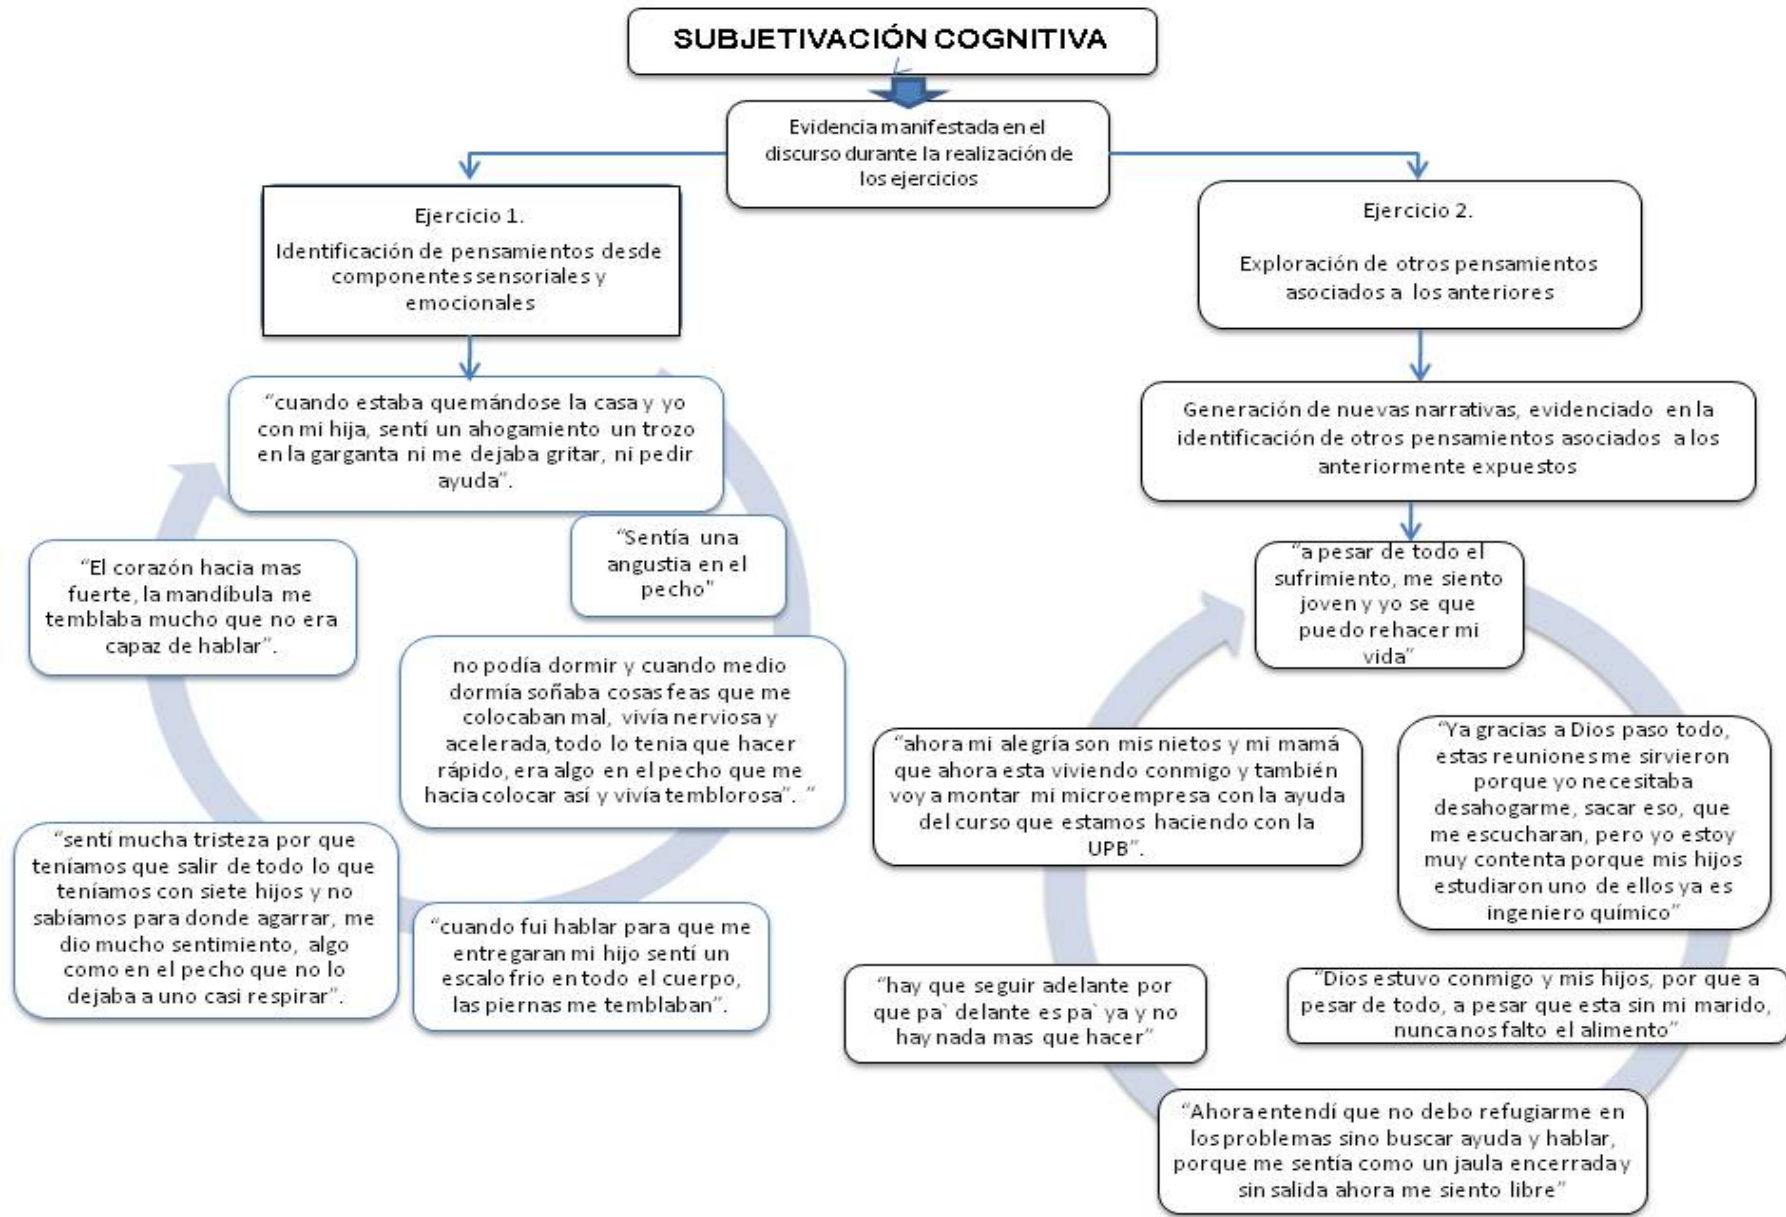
SUBJETIVACIÓN COGNITIVA

Evidencia manifestada en el discurso durante la realización de los ejercicios

Ejercicio 1.

Identificación de pensamientos desde componentes sensoriales y emocionales

"cuando estaba quemándose la casa y yo con mi hija, sentí un ahogamiento un trozo en la garganta ni me dejaba gritar, ni pedir ayuda".

"Sentía una angustia en el pecho"

"El corazón hacia mas fuerte, la mandíbula me temblaba mucho que no era capaz de hablar".

no podía dormir y cuando medio dormía soñaba cosas feas que me colocaban mal, vivía nerviosa y acelerada, todo lo tenia que hacer rápido, era algo en el pecho que me hacia colocar así y vivía temblorosa". "

"sentí mucha tristeza por que teníamos que salir de todo lo que teníamos con siete hijos y no sabíamos para donde agarrar, me dio mucho sentimiento, algo como en el pecho que no lo dejaba a uno casi respirar".

"cuando fui hablar para que me entregaran mi hijo sentí un escalo frio en todo el cuerpo, las piernas me temblaban".

Ejercicio 2.

Exploración de otros pensamientos asociados a los anteriores

Generación de nuevas narrativas, evidenciado en la identificación de otros pensamientos asociados a los anteriormente expuestos

"a pesar de todo el sufrimiento, me siento joven y yo se que puedo rehacer mi vida"

"ahora mi alegría son mis nietos y mi mamá que ahora esta viviendo conmigo y también voy a montar mi microempresa con la ayuda del curso que estamos haciendo con la UPB".

"Ya gracias a Dios paso todo, estas reuniones me sirvieron porque yo necesitaba desahogarme, sacar eso, que me escucharan, pero yo estoy muy contenta porque mis hijos estudiaron uno de ellos ya es ingeniero químico"

"hay que seguir adelante por que pa` delante es pa` ya y no hay nada mas que hacer"

"Dios estuvo conmigo y mis hijos, por que a pesar de todo, a pesar que esta sin mi marido, nunca nos falto el alimento"

"Ahora entendí que no debo refugiarme en los problemas sino buscar ayuda y hablar, porque me sentía como un jaula encerrada y sin salida ahora me siento libre"